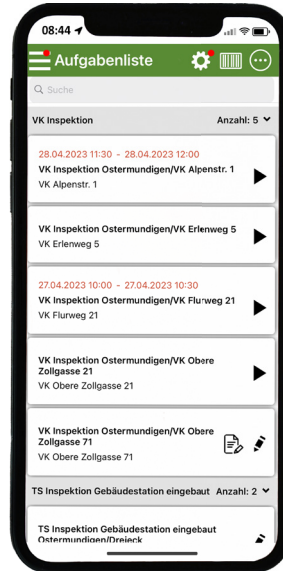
08:44

Aufgabenliste

Suche

VK Inspektion Anzahl: 5

28.04.2023 11:30 - 28.04.2023 12:00
VK Inspektion Ostermundigen/VK Alpenstr. 1
VK Alpenstr. 1

VK Inspektion Ostermundigen/VK Erlenweg 5
VK Erlenweg 5

27.04.2023 10:00 - 27.04.2023 10:30
VK Inspektion Ostermundigen/VK Flurweg 21
VK Flurweg 21

VK Inspektion Ostermundigen/VK Obere Zollgasse 21
VK Obere Zollgasse 21

VK Inspektion Ostermundigen/VK Obere Zollgasse 71
VK Obere Zollgasse 71

TS Inspektion Gebäudestation eingebaut Anzahl: 2

TS Inspektion Gebäudestation eingebaut Ostermundigen/Dreieck